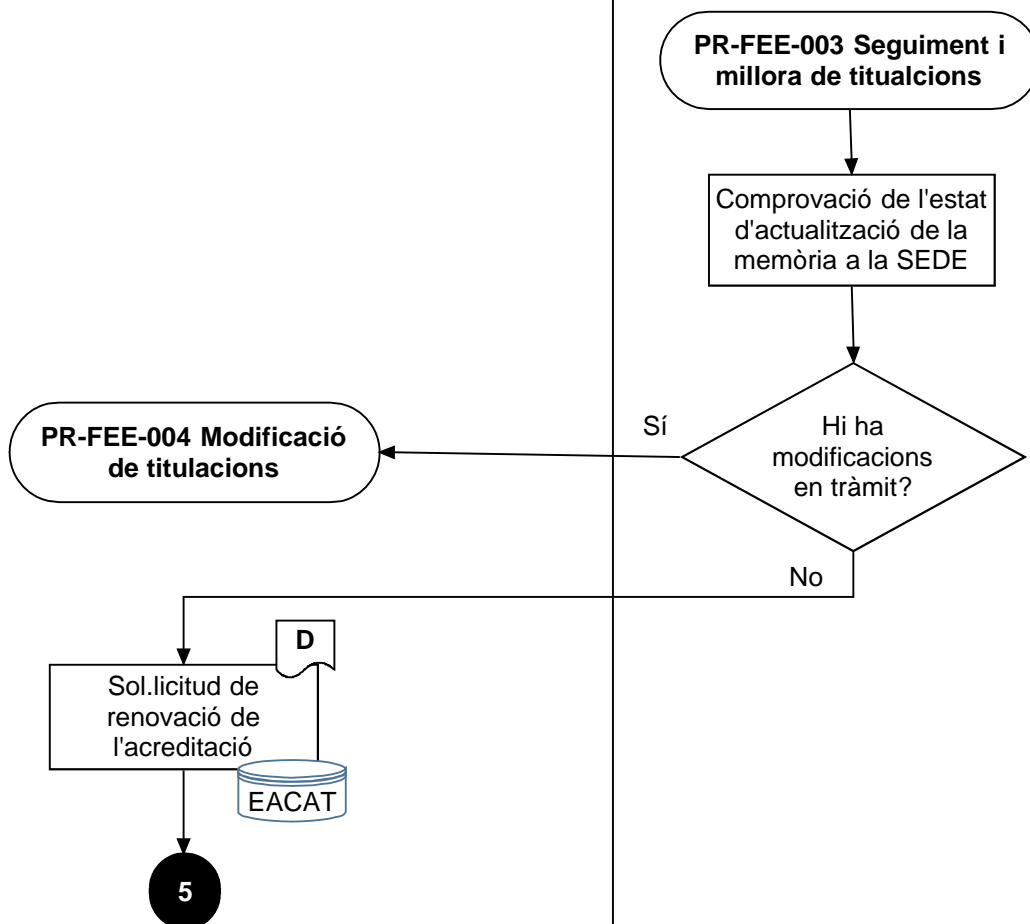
PR-FEE-003 Seguiment i millora de titualcions

Comprovació de l'estat d'actualització de la memòria a la SEDE

Hi ha modificacions en tràmit?

Sí

PR-FEE-004 Modificació de titulacions

No

D

Sol.licitud de renovació de l'acreditació

EACAT

5